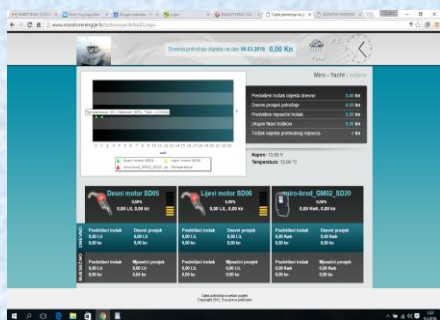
Dnevna potrošnja objekta na dan 09.03.2016 0,00 Kn

Mini - Yacht

Predviđeni trošak objekta dnevno 0,00 kn
Dnevni prosjek potrošnje 0,00 kn
Predviđeni mjesečni trošak 0,00 kn
Ukupna šteta troškova 0,00 kn
Trošak objekta prethodnog mjeseca 0 kn

Napon: 12,55 V
Temperatura: 10,00 °C

Desni motor SD05
0,00%
0,00 L/h 0,00 kn

Lijevi motor SD06
0,00%
0,00 L/h 0,00 kn

mini-brod_GM02_SD20
0,00%
0,00 Kwh 0,00 kn

DNEVNO
Predviđeni trošak 0,00 L/d 0,00 kn
Dnevni prosjek 0,00 L/d 0,00 kn
Predviđeni trošak 0,00 L/d 0,00 kn
Dnevni prosjek 0,00 L/d 0,00 kn
Predviđeni trošak 0,00 Kwh 0,00 kn
Dnevni prosjek 0,00 Kwh 0,00 kn

MJESEČNO
Predviđeni trošak 0,00 L/d 0,00 kn
Mjesečni prosjek 0,00 L/d 0,00 kn
Predviđeni trošak 0,00 L/d 0,00 kn
Mjesečni prosjek 0,00 L/d 0,00 kn
Predviđeni trošak 0,00 Kwh 0,00 kn
Mjesečni prosjek 0,00 Kwh 0,00 kn

Desni motor SD05 Lijevi motor SD06 mini-brod_GM02_SD20 Temperatura

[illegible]
Copyright 2015. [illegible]